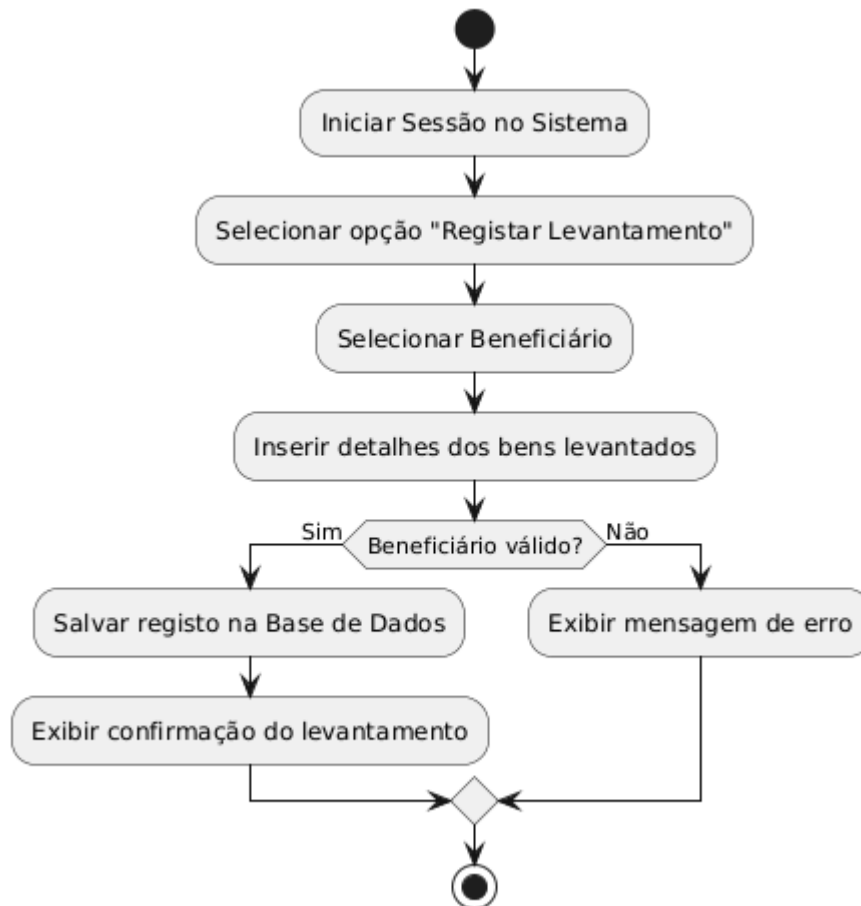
Iniciar Sessão no Sistema

Selecionar opção "Registar Levantamento"

Selecionar Beneficiário

Inserir detalhes dos bens levantados

Sim

Beneficiário válido?

Não

Salvar registo na Base de Dados

Exibir mensagem de erro

Exibir confirmação do levantamento